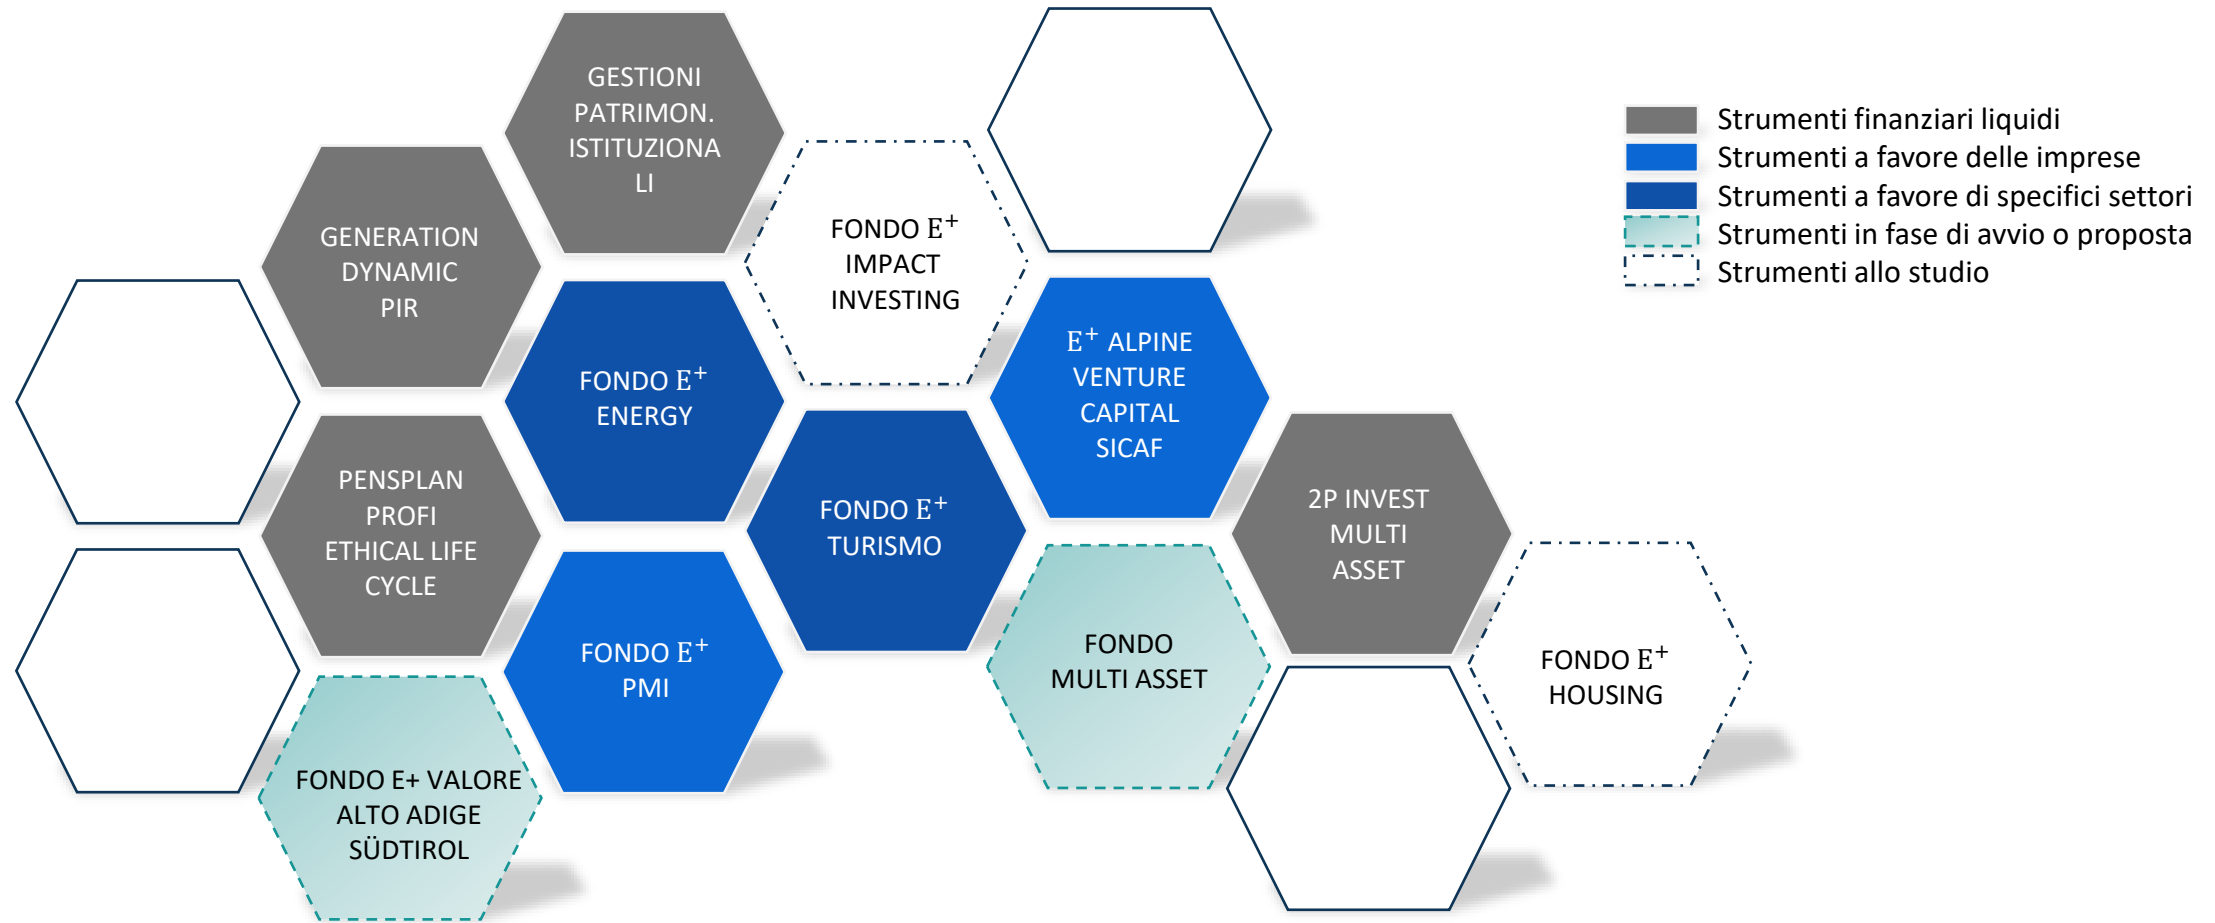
GESTIONI PATRIMON. ISTITUZIONALI

GENERATION DYNAMIC PIR

FONDO $E^+$ IMPACT INVESTING

FONDO $E^+$ ENERGY

$E^+$ ALPINE VENTURE CAPITAL SICAF

PENSPLAN PROFI ETHICAL LIFE CYCLE

FONDO $E^+$ TURISMO

2P INVEST MULTI ASSET

FONDO $E^+$ PMI

FONDO MULTI ASSET

FONDO $E^+$ HOUSING

FONDO E+ VALORE ALTO ADIGE SÜDTIROL

Strumenti finanziari liquidi
Strumenti a favore delle imprese
Strumenti a favore di specifici settori
Strumenti in fase di avvio o proposta
Strumenti allo studio